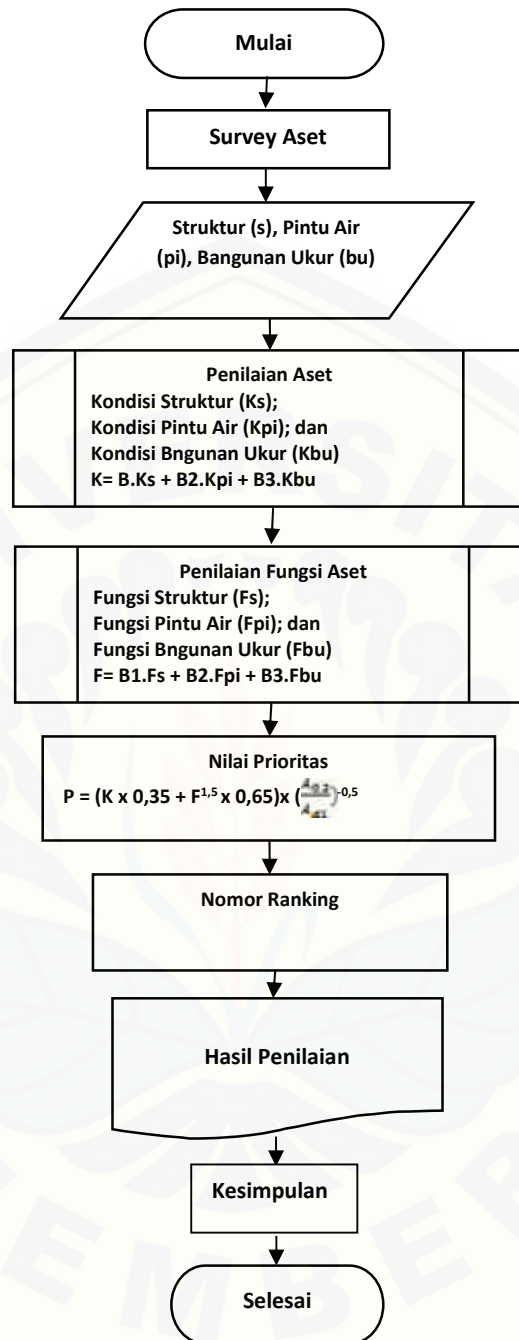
Mulai

Survey Aset

Struktur (s), Pintu Air (pi), Bangunan Ukur (bu)

Penilaian Aset
Kondisi Struktur (Ks);
Kondisi Pintu Air (Kpi); dan
Kondisi Bngunan Ukur (Kbu)
K= B.Ks + B2.Kpi + B3.Kbu

Penilaian Fungsi Aset
Fungsi Struktur (Fs);
Fungsi Pintu Air (Fpi); dan
Fungsi Bngunan Ukur (Fbu)
F= B1.Fs + B2.Fpi + B3.Fbu

Nilai Prioritas
P = (K x 0,35 + $F^{1,5}$ x 0,65)x $\left(\frac{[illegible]}{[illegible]}\right)^{-0,5}$

Nomor Ranking

Hasil Penilaian

Kesimpulan

Selesai